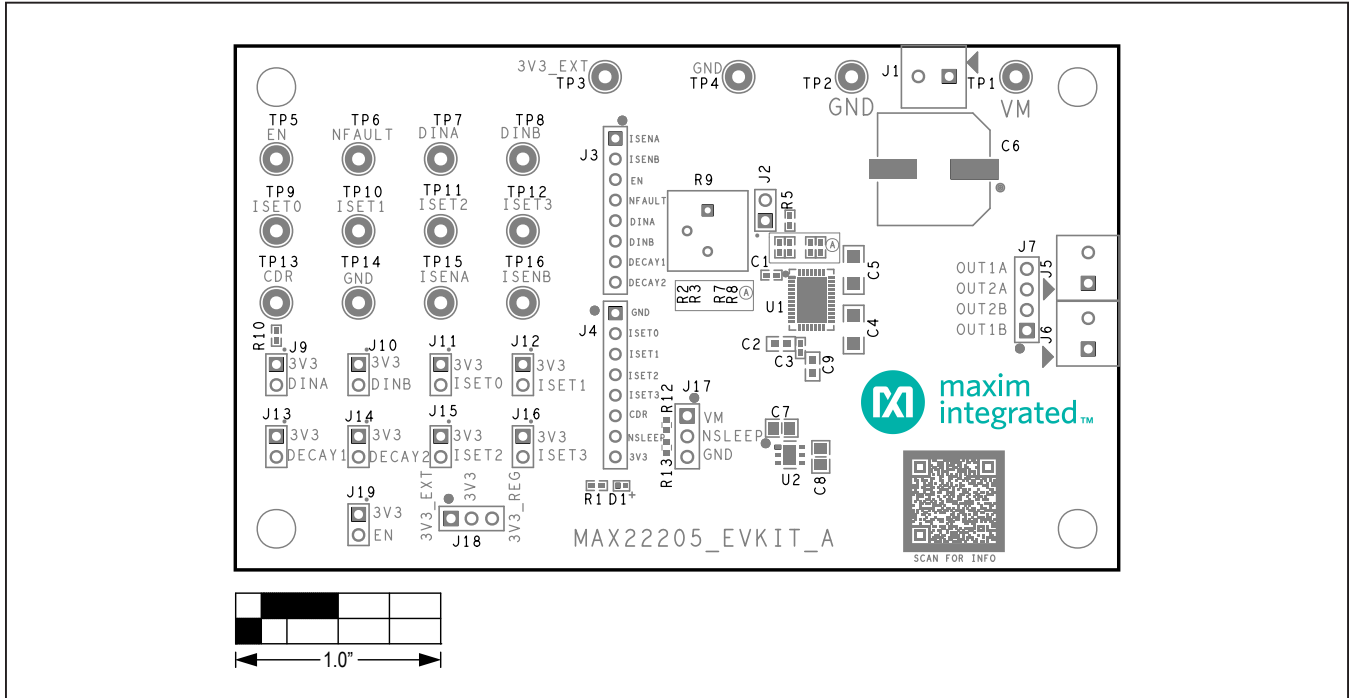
3V3_EXT
TP3
GND
TP4
TP2
GND
J1
TP1
VM

TP5
EN
TP6
NFAULT
TP7
DINA
TP8
DINB

TP9
ISET0
TP10
ISET1
TP11
ISET2
TP12
ISET3

TP13
CDR
TP14
GND
TP15
ISENA
TP16
ISENB

J3
ISENA
ISENB
EN
NFAULT
DINA
DINB
DECAY1
DECAY2

R9
J2
R5
C6
C1
C5
R2
R3
R7
R8
U1
C4

J7
OUT1A
OUT2A
OUT2B
OUT1B
J5
J6

J4
GND
ISET0
ISET1
ISET2
ISET3
CDR
NSLEEP
3V3

R10
J9
3V3
DINA
J10
3V3
DINB
J11
3V3
ISET0
J12
3V3
ISET1

C2
C3
C9

maxim integrated™

J13
3V3
DECAY1
J14
3V3
DECAY2
J15
3V3
ISET2
J16
3V3
ISET3

R12
J17
VM
NSLEEP
GND
R13
C7
U2
C8

R1
D1

J19
3V3
EN
3V3_EXT
3V3
3V3_REG
J18

MAX22205_EVKIT_A

SCAN FOR INFO

1.0"